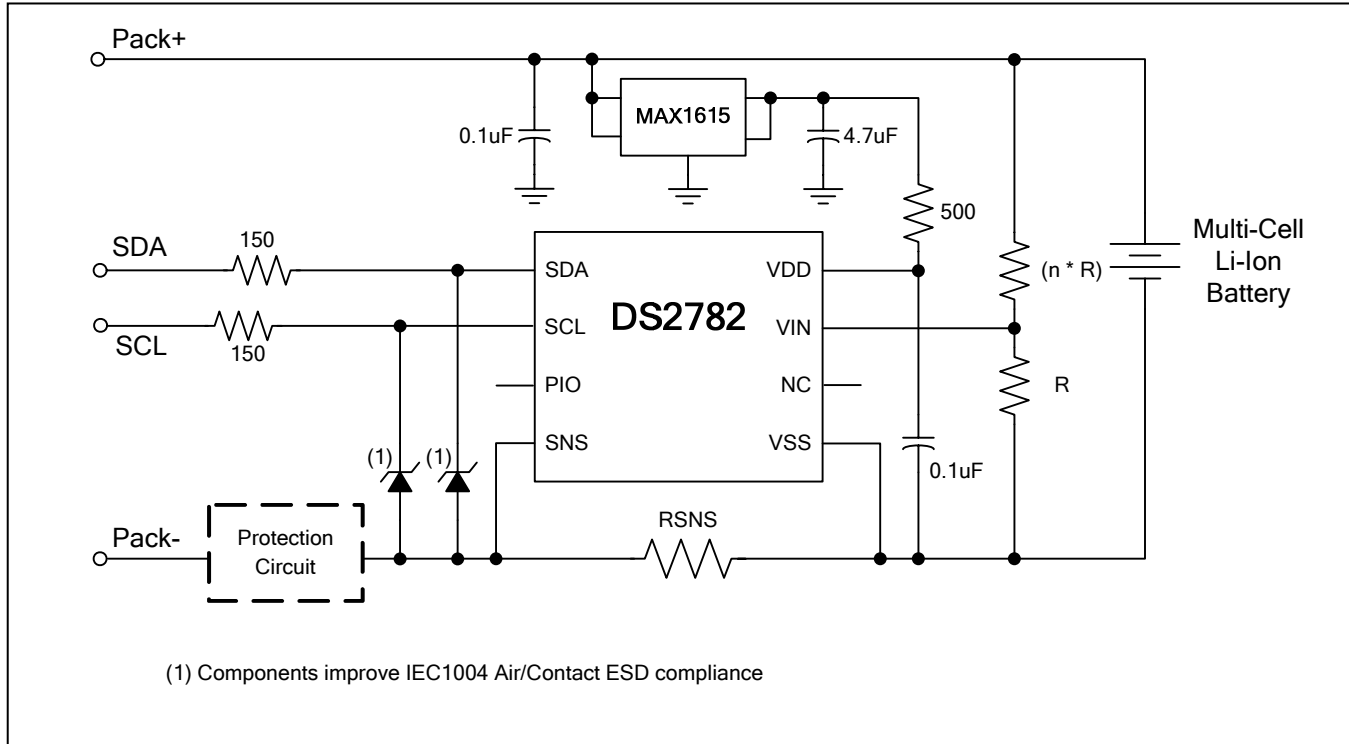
Pack+

0.1uF

MAX1615

4.7uF

500

Multi-Cell
Li-Ion
Battery

150

SDA

SCL

150

SDA

SCL

PIO

SNS

DS2782

VDD

VIN

NC

VSS

(n * R)

R

(1)

(1)

0.1uF

Pack-

Protection Circuit

RSNS

(1) Components improve IEC1004 Air/Contact ESD compliance